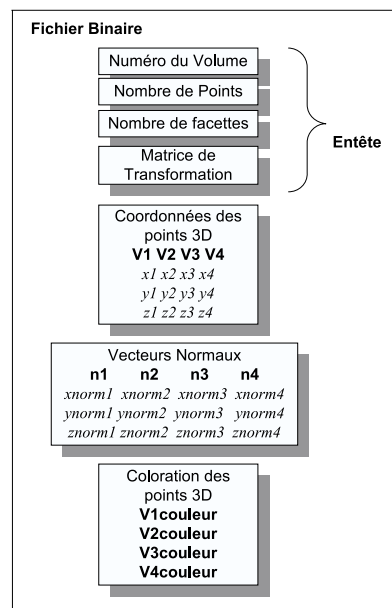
Fichier Binaire

Numéro du Volume

Nombre de Points

Nombre de facettes

Matrice de Transformation

Entête

Coordonnées des points 3D
**V1 V2 V3 V4**
*x1 x2 x3 x4*
*y1 y2 y3 y4*
*z1 z2 z3 z4*

Vecteurs Normaux

| n1 | n2 | n3 | n4 |
|---|---|---|---|
| xnorm1 | xnorm2 | xnorm3 | xnorm4 |
| ynorm1 | ynorm2 | ynorm3 | ynorm4 |
| znorm1 | znorm2 | znorm3 | znorm4 |

Coloration des points 3D
**V1couleur**
**V2couleur**
**V3couleur**
**V4couleur**